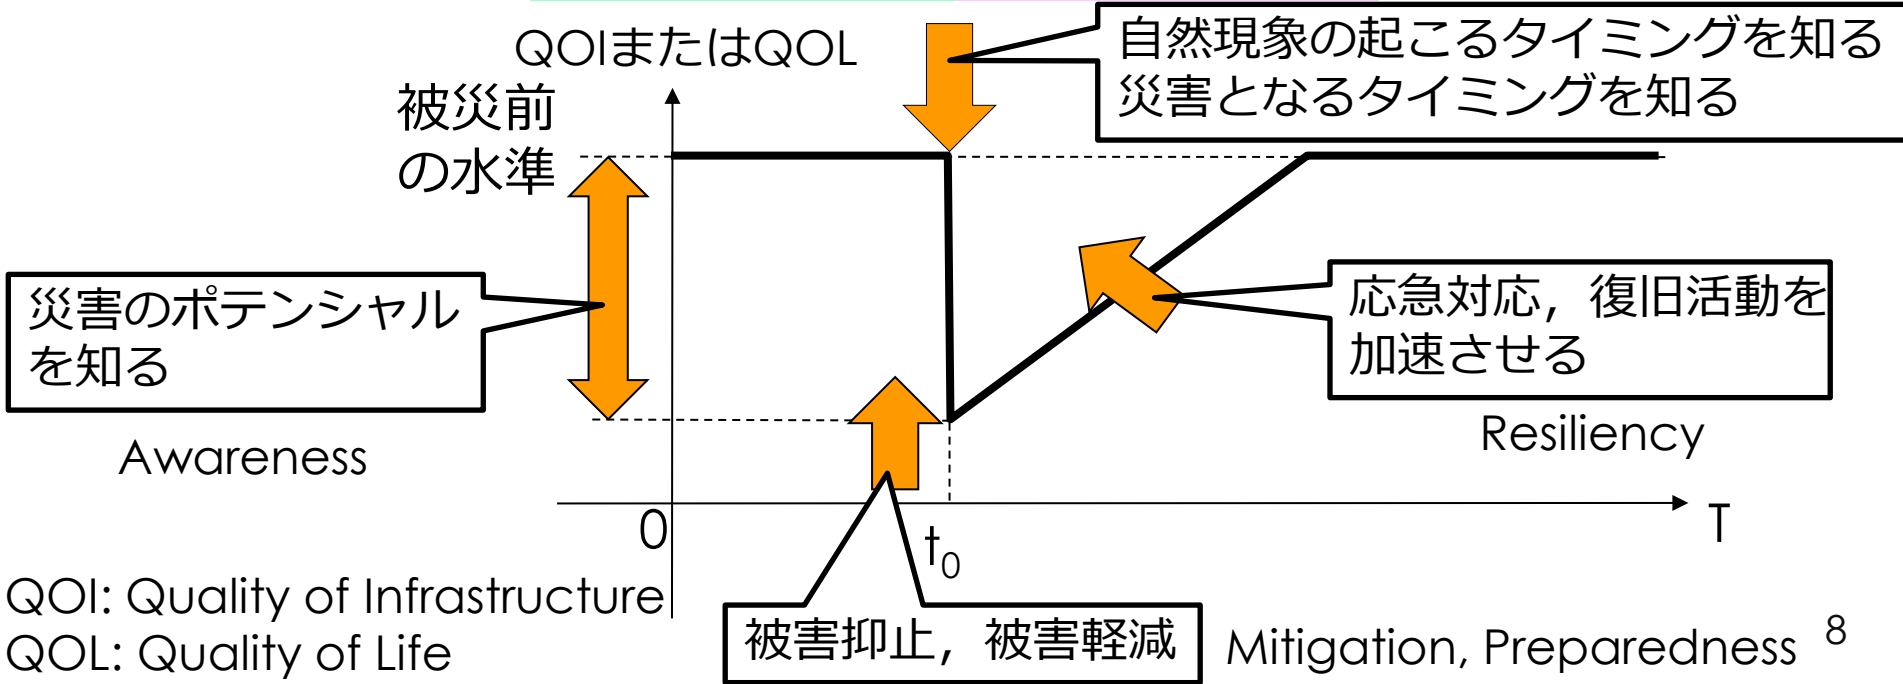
QOIまたはQOL

被災前の水準

自然現象の起こるタイミングを知る
災害となるタイミングを知る

災害のポテンシャルを知る

応急対応，復旧活動を加速させる

Awareness

Resiliency

0

$t_0$

T

QOI: Quality of Infrastructure
QOL: Quality of Life

被害抑止，被害軽減

Mitigation, Preparedness

8